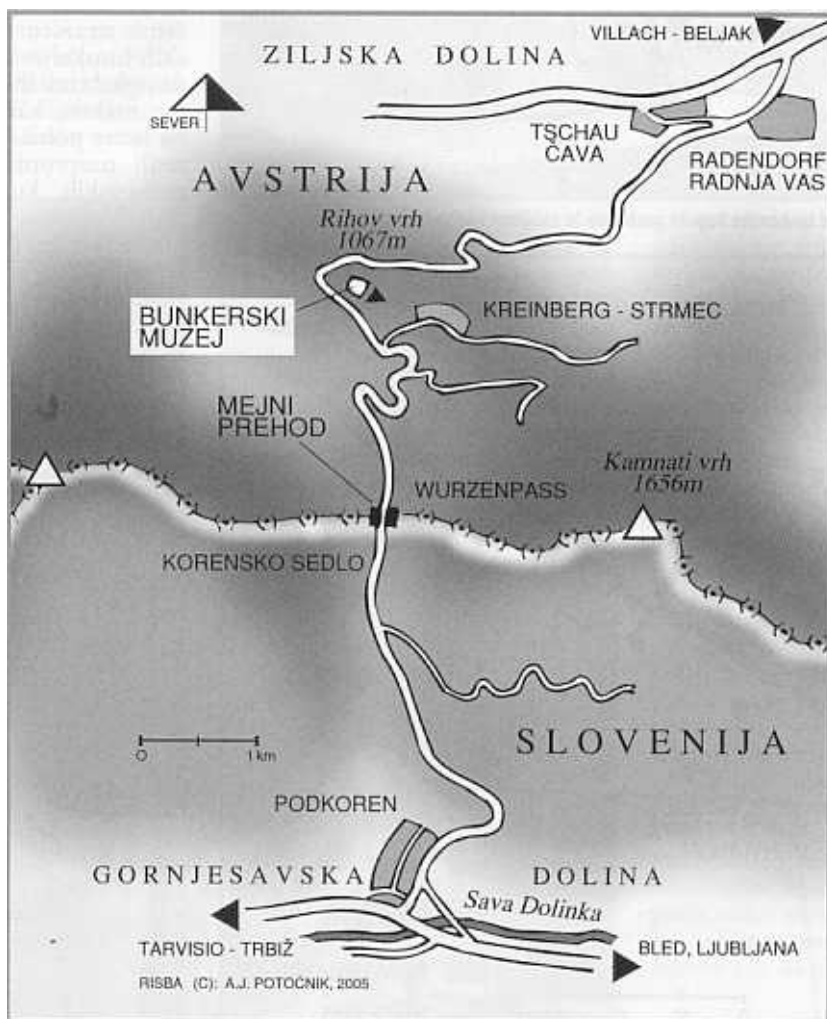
ZILJSKA DOLINA

VILLACH - BELJAK

SEVER

TSCHAU
ČAVA

RADENDORF
RADNJA VAS

AVSTRIJA

Rihov vrh
1067m

BUNKERSKI
MUZEJ

KREINBERG - STRMEC

MEJNI
PREHOD

Kamnati vrh
1656m

WURZENPASS

KORENSKO SEDLO

SLOVENIJA

0 1 km

PODKOREN

GORNJESAVSKA DOLINA

Sava Dolinka

TARVISIO - TRBIŽ

BLED, LJUBLJANA

RISBA (C): A.J. POTOČNIK, 2005